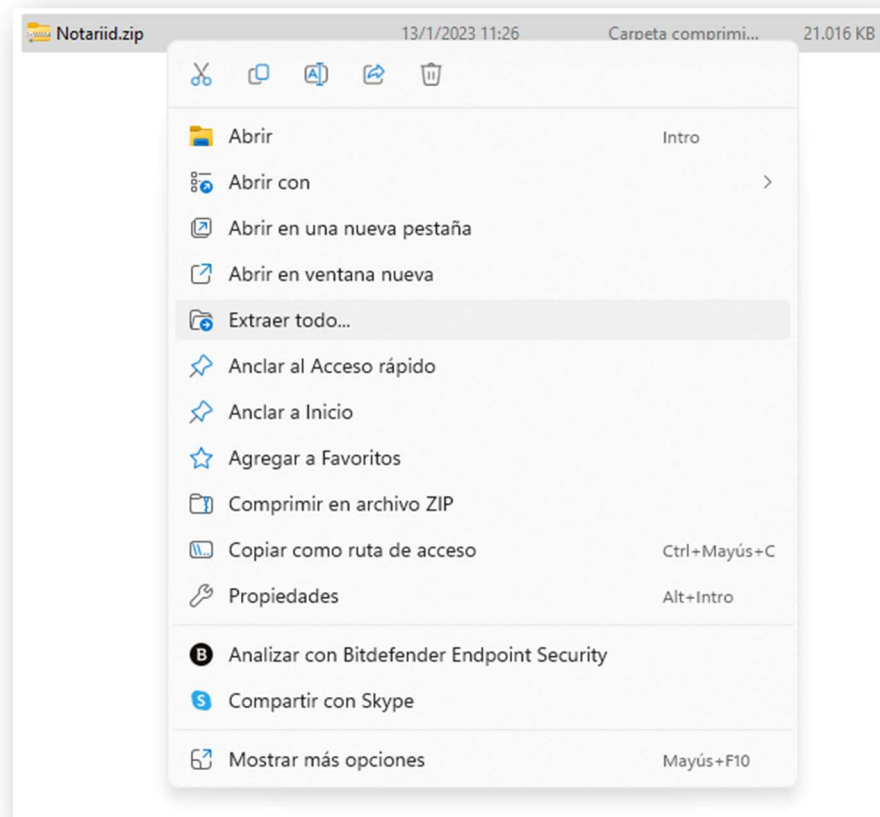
Notariid.zip 13/1/2023 11:26 Carpeta comprimi... 21.016 KB

Abrir Intro
Abrir con
Abrir en una nueva pestaña
Abrir en ventana nueva
Extraer todo...
Anclar al Acceso rápido
Anclar a Inicio
Agregar a Favoritos
Comprimir en archivo ZIP
Copiar como ruta de acceso Ctrl+Mayús+C
Propiedades Alt+Intro

Analizar con Bitdefender Endpoint Security
Compartir con Skype

Mostrar más opciones Mayús+F10